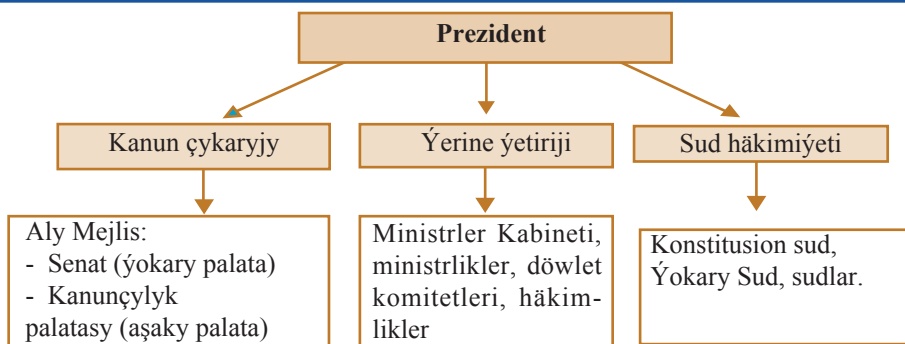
Prezident

Kanun çykaryjy

Ýerine ýetiriji

Sud häkimiýeti

Aly Mejlis:
- Senat (ýokary palata)
- Kanunçylyk palatasy (aşaky palata)

Ministrler Kabineti, ministrlikler, döwlet komitetleri, häkimlikler

Konstitusion sud, Ýokary Sud, sudlar.